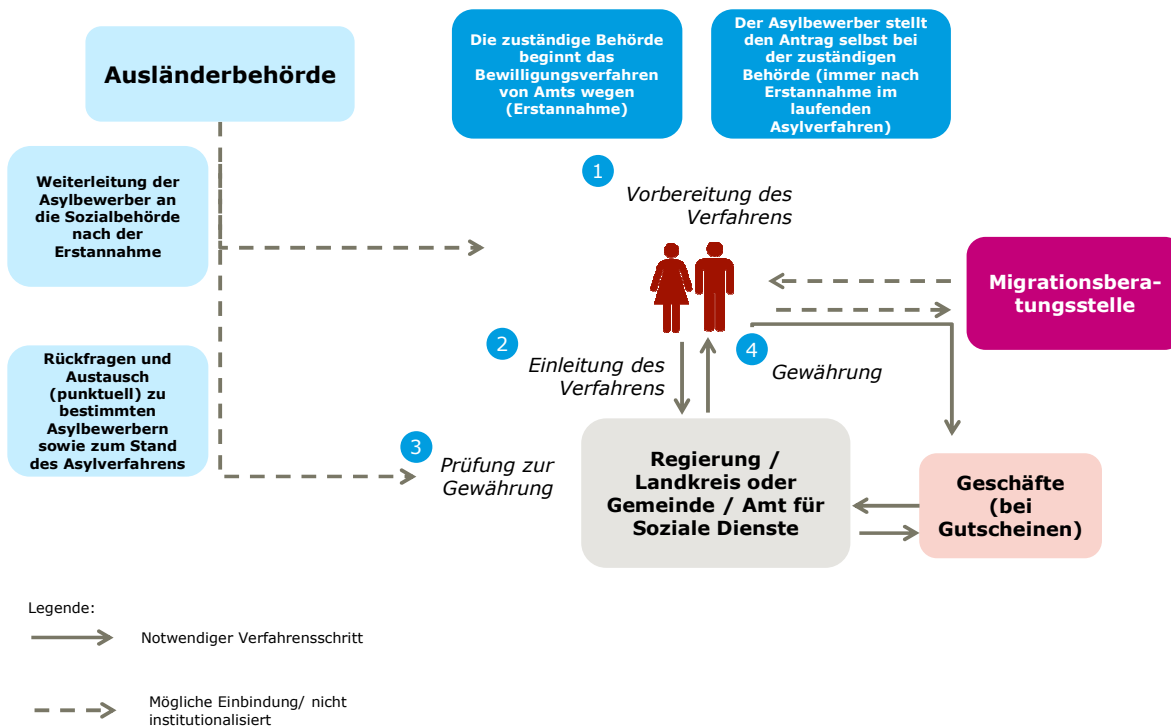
Ausländerbehörde

Die zuständige Behörde beginnt das Bewilligungsverfahren von Amts wegen (Erstannahme)

Der Asylbewerber stellt den Antrag selbst bei der zuständigen Behörde (immer nach Erstannahme im laufenden Asylverfahren)

Weiterleitung der Asylbewerber an die Sozialbehörde nach der Erstannahme

1 Vorbereitung des Verfahrens

Migrationsberatungsstelle

Rückfragen und Austausch (punktuell) zu bestimmten Asylbewerbern sowie zum Stand des Asylverfahrens

2 Einleitung des Verfahrens

4 Gewährung

3 Prüfung zur Gewährung

Regierung / Landkreis oder Gemeinde / Amt für Soziale Dienste

Geschäfte (bei Gutscheinen)

Legende:

Notwendiger Verfahrensschritt

Mögliche Einbindung/ nicht institutionalisiert